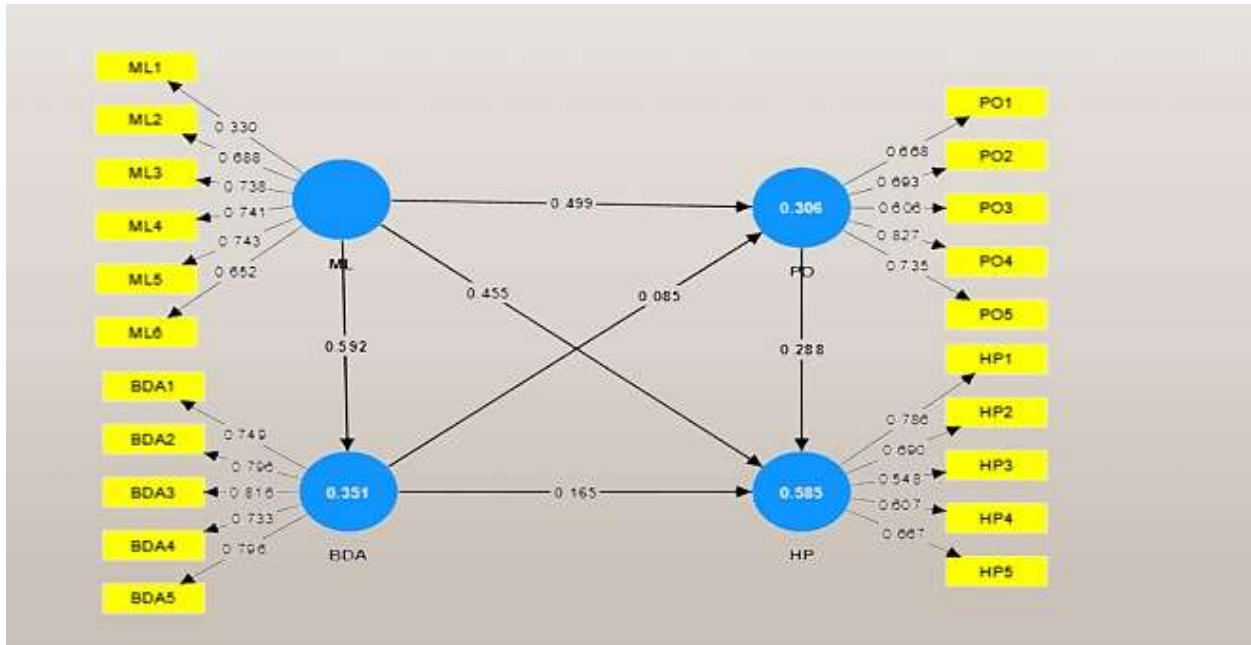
ML1
ML2
ML3
ML4
ML5
ML6
0.330
0.688
0.738
0.741
0.743
0.652
ML
0.499
0.455
0.592
0.085
PO1
PO2
PO3
PO4
PO5
0.668
0.693
0.606
0.827
0.735
0.306
PO
0.288
BDA1
BDA2
BDA3
BDA4
BDA5
0.749
0.796
0.816
0.733
0.796
0.351
BDA
0.165
0.585
HP
HP1
HP2
HP3
HP4
HP5
0.786
0.690
0.548
0.607
0.667